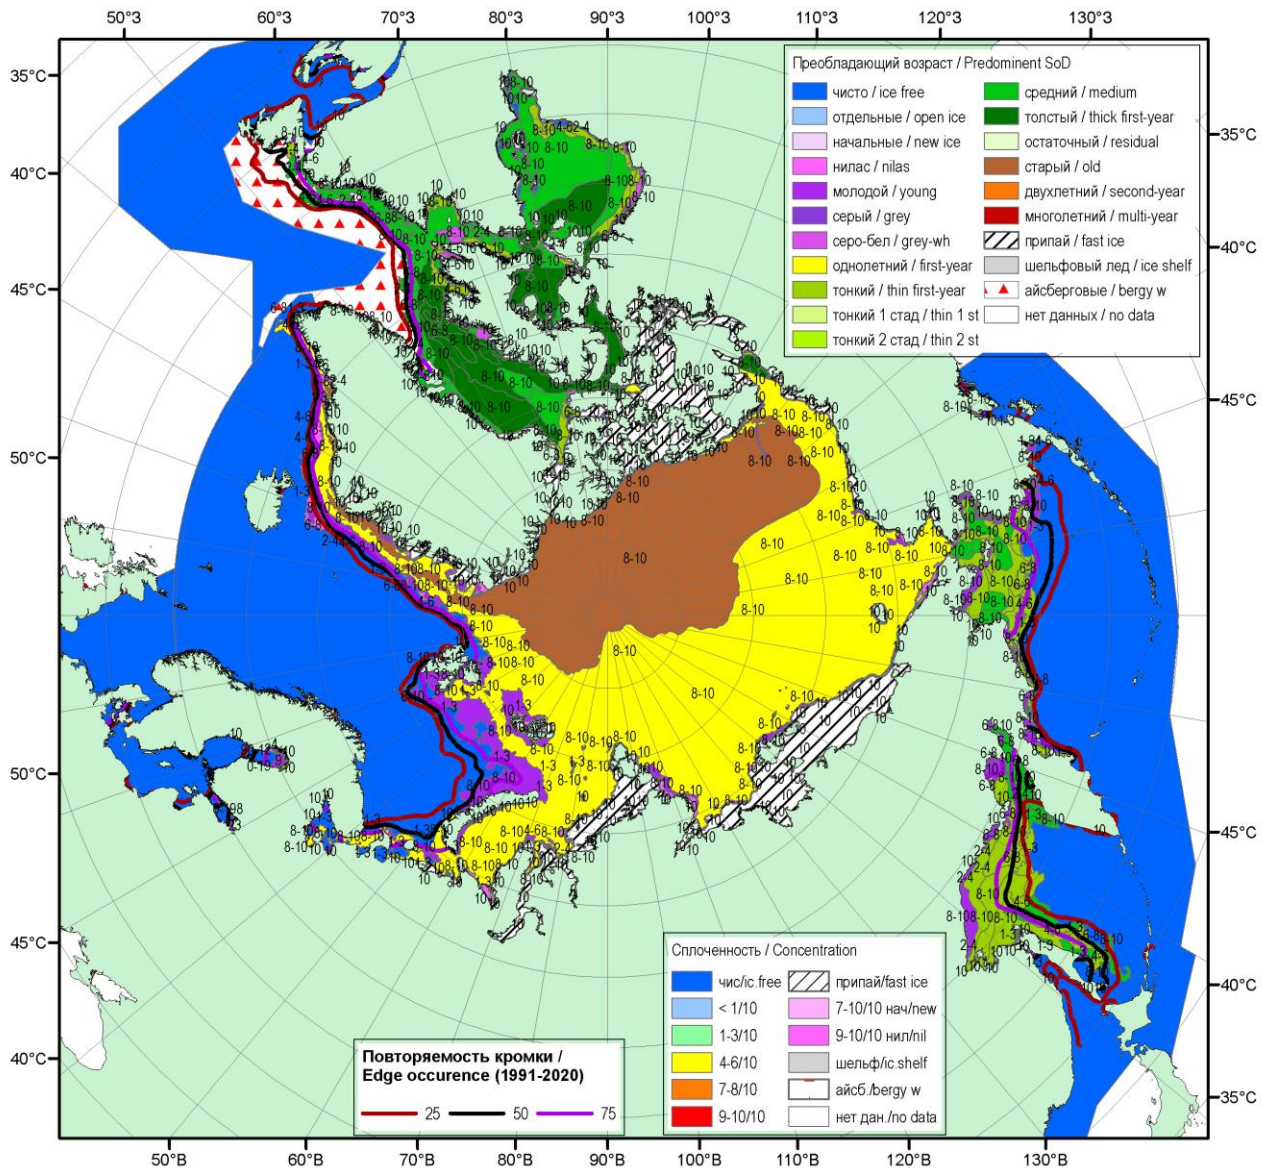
50°З 60°З 70°З 80°З 90°З 100°З 110°З 120°З 130°З

35°С 40°С 45°С 50°С 50°С 45°С 40°С

35°С 40°С 45°С 45°С 40°С 35°С

Преобладающий возраст / Predominent SoD

| | | | |
|---|---|---|---|
| | чисто / ice free | | средний / medium |
| | отдельные / open ice | | толстый / thick first-year |
| | начальные / new ice | | остаточный / residual |
| | нилас / nilas | | старый / old |
| | молодой / young | | двухлетний / second-year |
| | серый / grey | | многолетний / multi-year |
| | серо-бел / grey-wh | | припай / fast ice |
| | однолетний / first-year | | шельфовый лед / ice shelf |
| | тонкий / thin first-year | | айсберговые / bergy w |
| | тонкий 1 стад / thin 1 st | | нет данных / no data |
| | тонкий 2 стад / thin 2 st | | |

8-10 10 8-10 8-10 8-10 8-10 10 10 8-10 1-3 4-6 6-8 2-4 10 8-10 8-10 1-3 10 8-10

Сплоченность / Concentration

| | | | |
|---|---|---|---|
| | чис/ic.free | | припай/fast ice |
| | < 1/10 | | 7-10/10 нач/new |
| | 1-3/10 | | 9-10/10 нил/nil |
| | 4-6/10 | | шельф/ic.shelf |
| | 7-8/10 | | айсб./bergy w |
| | 9-10/10 | | нет дан./no data |

Повторяемость кромки / Edge occurence (1991-2020)

25 50 75

50°В 60°В 70°В 80°В 90°В 100°В 110°В 120°В 130°В